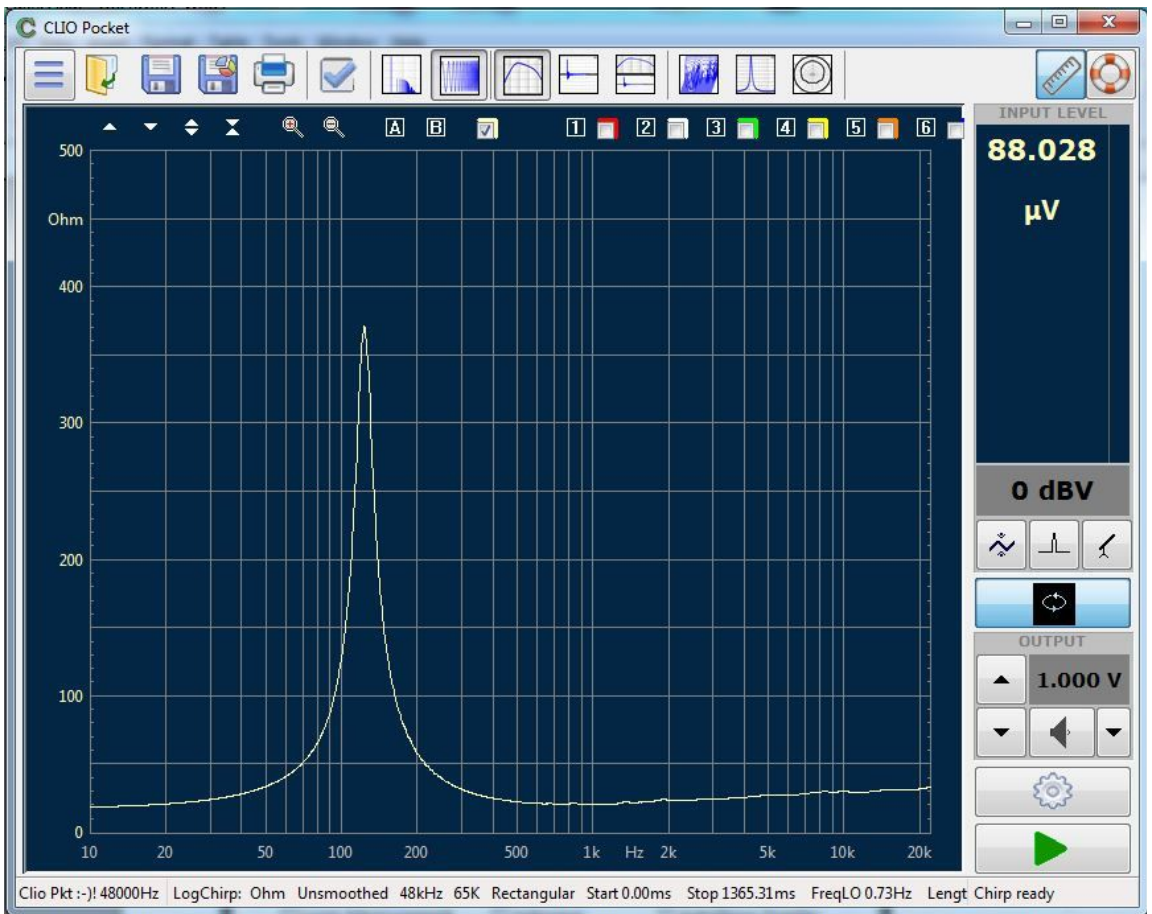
CLIO Pocket

A B 1 2 3 4 5 6

500
Ohm
400
300
200
100
0

10 20 50 100 200 500 1k Hz 2k 5k 10k 20k

INPUT LEVEL
88.028
µV
0 dBV

OUTPUT
1.000 V

Clio Pkt :-)! 48000Hz LogChirp: Ohm Unsmoothed 48kHz 65K Rectangular Start 0.00ms Stop 1365.31ms FreqLO 0.73Hz Lengt Chirp ready